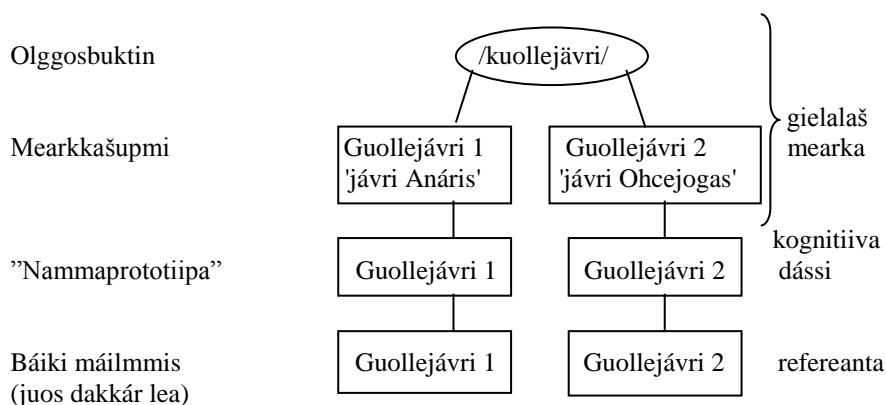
Olggosbuktin

/kuollejávri/

Mearkkašupmi

Guollejávri 1
'jávri Anáris'

Guollejávri 2
'jávri Ohcejogas'

gielalaš mearka

kognitiiva dássi

”Nammaprototiipa”

Guollejávri 1

Guollejávri 2

Báiki máilmmis (juos dakkár lea)

Guollejávri 1

Guollejávri 2

refereanta